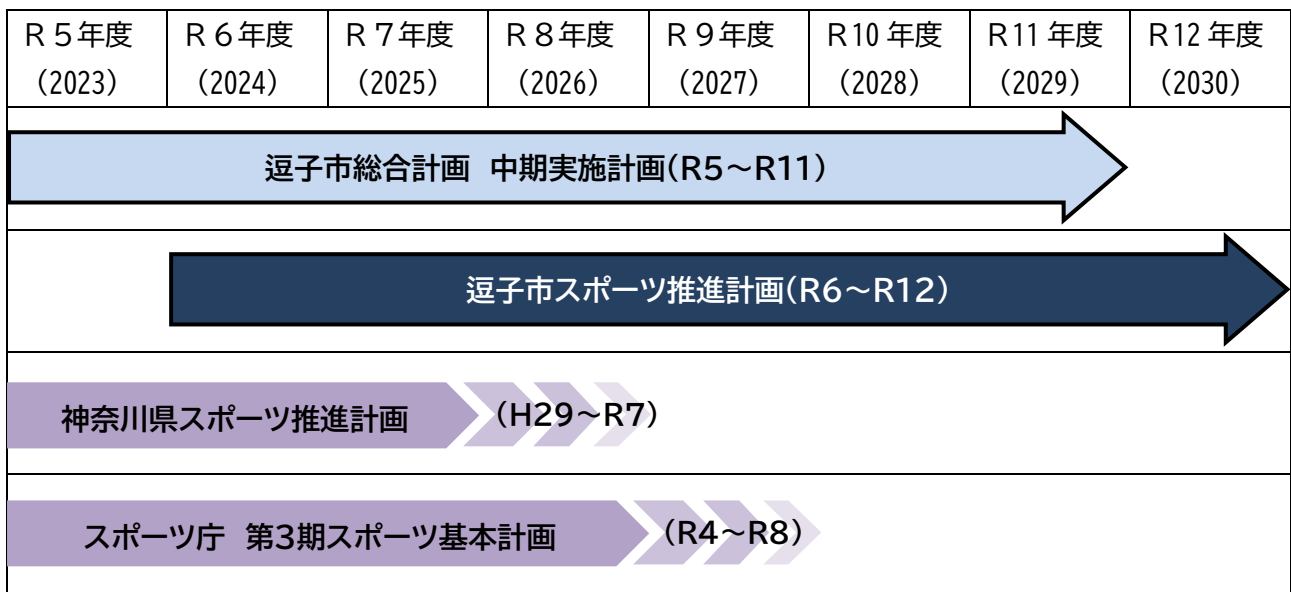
| R５年度（2023） | R６年度（2024） | R７年度（2025） | R８年度（2026） | R９年度（2027） | R10 年度（2028） | R11 年度（2029） | R12 年度（2030） |
|---|---|---|---|---|---|---|---|

逗子市総合計画　中期実施計画(R5～R11)

逗子市スポーツ推進計画(R6～R12)

神奈川県スポーツ推進計画　(H29～R7)

スポーツ庁　第3期スポーツ基本計画　(R4～R8)